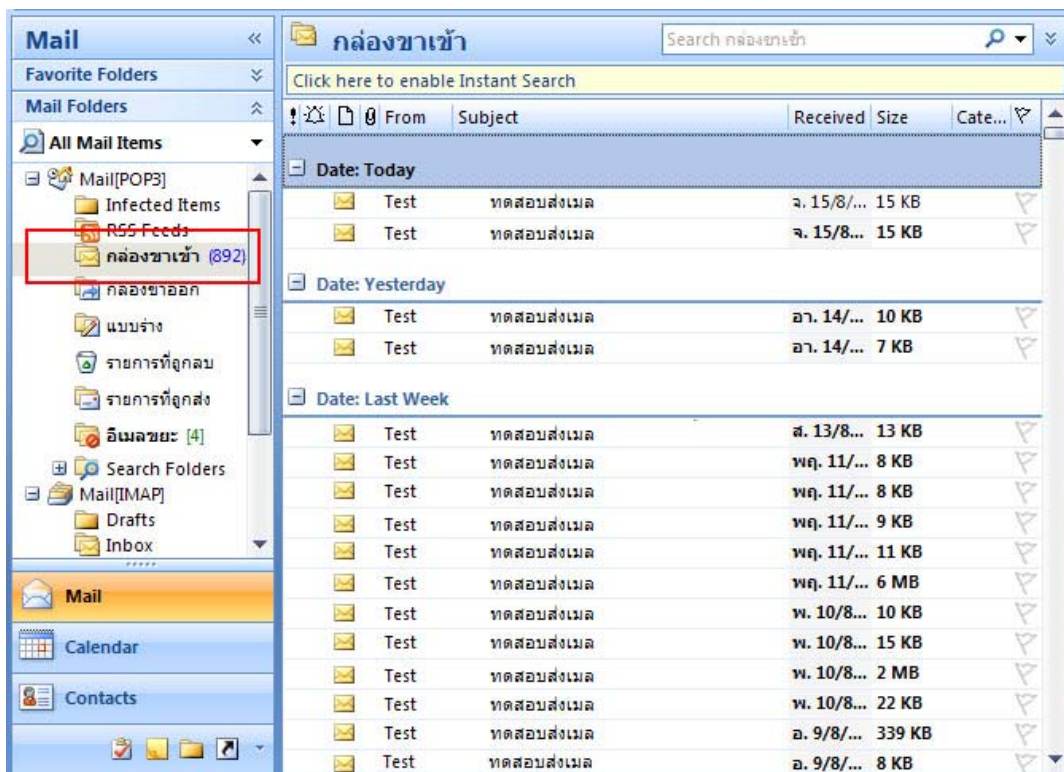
Mail

Favorite Folders

Mail Folders

All Mail Items

Mail[POP3]
Infected Items
RSS Feeds
กล่องขาเข้า (892)
กล่องขาออก
แบบร่าง
รายการที่ถูกลบ
รายการที่ถูกส่ง
อีเมลขยะ [4]
Search Folders
Mail[IMAP]
Drafts
Inbox

Mail

Calendar

Contacts

กล่องขาเข้า

Search กล่องขาเข้า

Click here to enable Instant Search

| From | Subject | Received | Size | Cate... |
|---|---|---|---|---|
| Date: Today | | | | |
| Test | ทดสอบส่งเมล | จ. 15/8/... | 15 KB | |
| Test | ทดสอบส่งเมล | จ. 15/8... | 15 KB | |
| Date: Yesterday | | | | |
| Test | ทดสอบส่งเมล | อา. 14/... | 10 KB | |
| Test | ทดสอบส่งเมล | อา. 14/... | 7 KB | |
| Date: Last Week | | | | |
| Test | ทดสอบส่งเมล | ส. 13/8... | 13 KB | |
| Test | ทดสอบส่งเมล | พฤ. 11/... | 8 KB | |
| Test | ทดสอบส่งเมล | พฤ. 11/... | 8 KB | |
| Test | ทดสอบส่งเมล | พฤ. 11/... | 9 KB | |
| Test | ทดสอบส่งเมล | พฤ. 11/... | 11 KB | |
| Test | ทดสอบส่งเมล | พฤ. 11/... | 6 MB | |
| Test | ทดสอบส่งเมล | พ. 10/8... | 10 KB | |
| Test | ทดสอบส่งเมล | พ. 10/8... | 15 KB | |
| Test | ทดสอบส่งเมล | พ. 10/8... | 2 MB | |
| Test | ทดสอบส่งเมล | พ. 10/8... | 22 KB | |
| Test | ทดสอบส่งเมล | อ. 9/8/... | 339 KB | |
| Test | ทดสอบส่งเมล | อ. 9/8/... | 8 KB | |